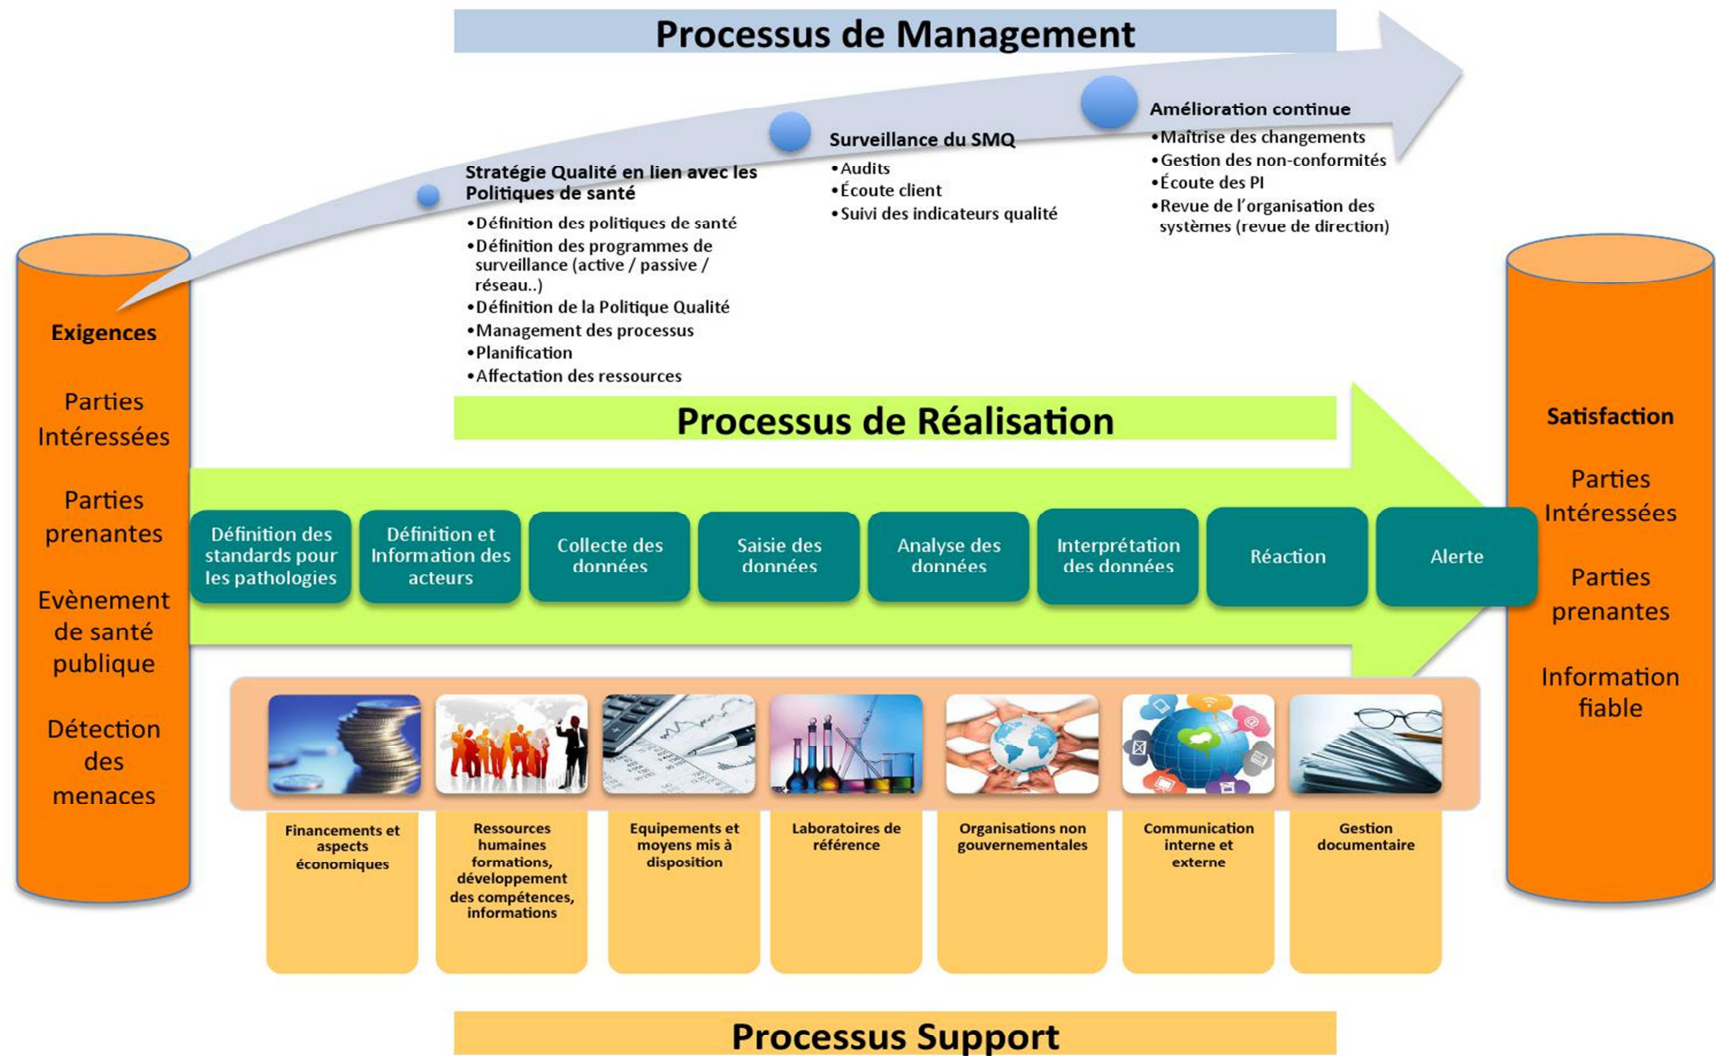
Processus de Management

Exigences

Parties Intéressées

Parties prenantes

Evènement de santé publique

Détection des menaces

Stratégie Qualité en lien avec les Politiques de santé
•Définition des politiques de santé
•Définition des programmes de surveillance (active / passive / réseau..)
•Définition de la Politique Qualité
•Management des processus
•Planification
•Affectation des ressources

Surveillance du SMQ
•Audits
•Écoute client
•Suivi des indicateurs qualité

Amélioration continue
•Maîtrise des changements
•Gestion des non-conformités
•Écoute des PI
•Revue de l'organisation des systèmes (revue de direction)

Satisfaction

Parties Intéressées

Parties prenantes

Information fiable

Processus de Réalisation

Définition des standards pour les pathologies

Définition et Information des acteurs

Collecte des données

Saisie des données

Analyse des données

Interprétation des données

Réaction

Alerte

Financements et aspects économiques

Ressources humaines formations, développement des compétences, informations

Equipements et moyens mis à disposition

Laboratoires de référence

Organisations non gouvernementales

Communication interne et externe

Gestion documentaire

Processus Support